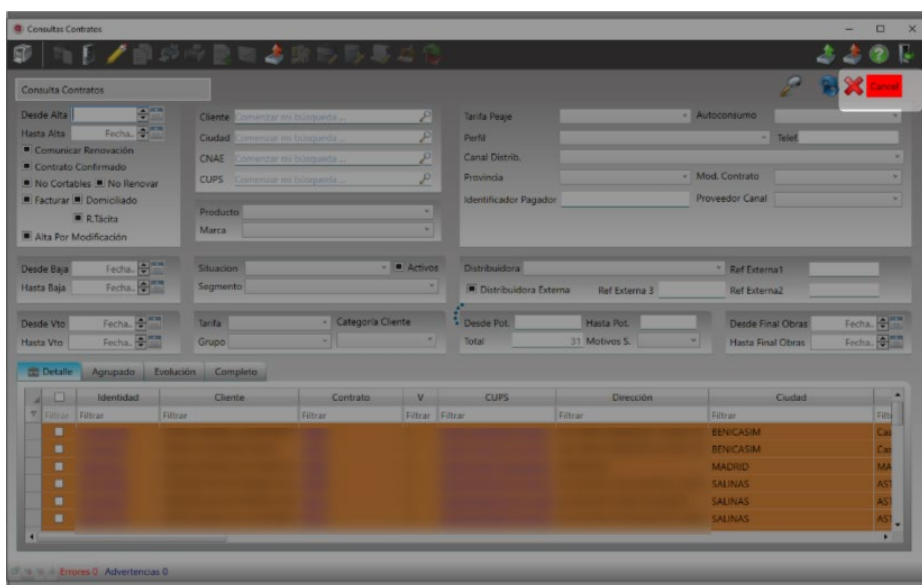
Consultas Contratos

Consulta Contratos

Cancel

Desde Alta
Hasta Alta Fecha..
Comunicar Renovación
Contrato Confirmado
No Cortables No Renovar
Facturar Domiciliado
R.Tácita
Alta Por Modificación

Cliente Comenzar mi búsqueda ...
Ciudad Comenzar mi búsqueda ...
CNAE Comenzar mi búsqueda ...
CUPS Comenzar mi búsqueda ...

Producto
Marca

Tarifa Peaje
Autoconsumo
Perfil
Telef.
Canal Distrib.
Provincia
Mod. Contrato
Identificador Pagador
Proveedor Canal

Desde Baja Fecha..
Hasta Baja Fecha..

Situacion
Activos
Segmento

Distribuidora
Ref Externa1
Distribuidora Externa
Ref Externa 3
Ref Externa2

Desde Vto Fecha..
Hasta Vto Fecha..

Tarifa
Categoria Cliente
Grupo

Desde Pot.
Hasta Pot.
Total 31
Motivos S.

Desde Final Obras Fecha..
Hasta Final Obras Fecha..

Detalle Agrupado Evolución Completo

| | Identidad | Cliente | Contrato | V | CUPS | Dirección | Ciudad | |
|---|---|---|---|---|---|---|---|---|
| Filtrar | Filtrar | Filtrar | Filtrar | Filtrar | Filtrar | Filtrar | Filtrar | Filt |
| | | | | | | | BENICASIM | Ca |
| | | | | | | | BENICASIM | Ca |
| | | | | | | | MADRID | MA |
| | | | | | | | SALINAS | AS |
| | | | | | | | SALINAS | AS |
| | | | | | | | SALINAS | AS |

Errores 0 Advertencias 0